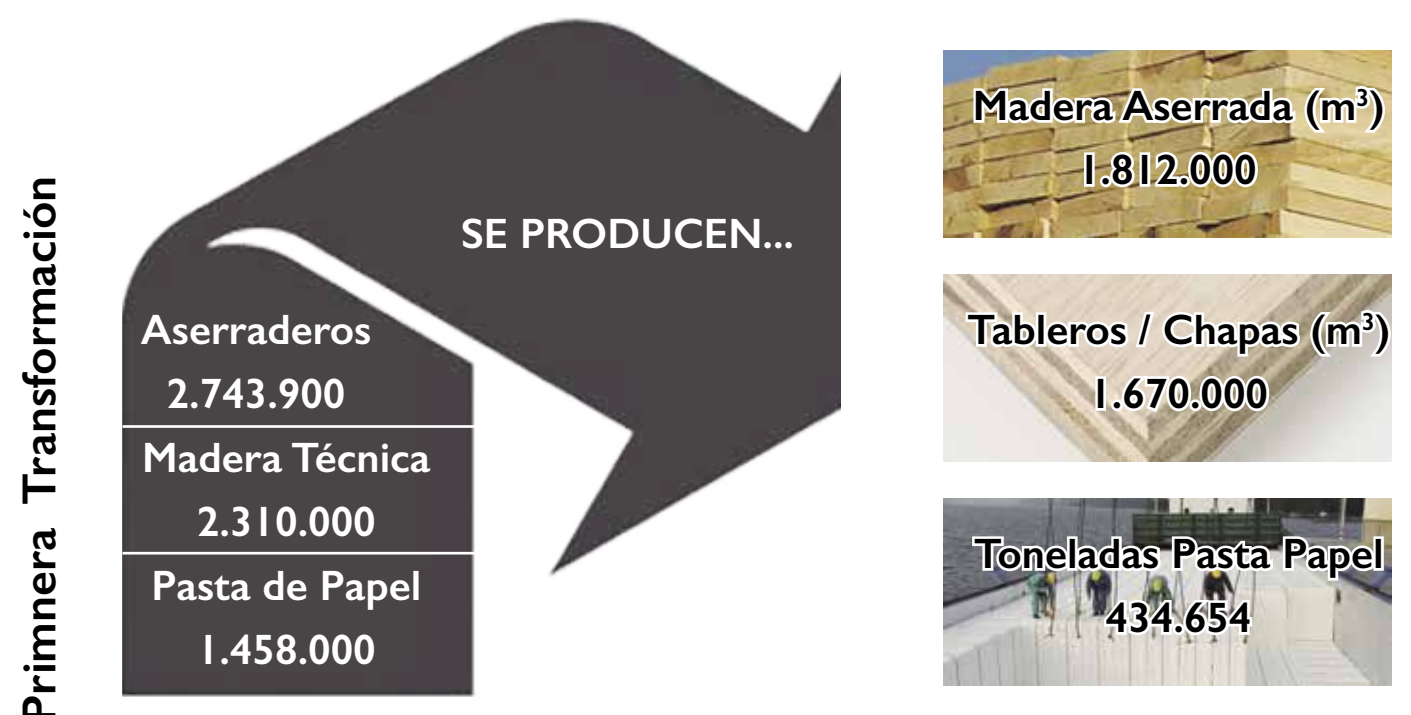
Primnera Transformación

Aserraderos
2.743.900

Madera Técnica
2.310.000

Pasta de Papel
1.458.000

SE PRODUCEN...

Madera Aserrada ($m^3$)
1.812.000

Tableros / Chapas ($m^3$)
1.670.000

Toneladas Pasta Papel
434.654